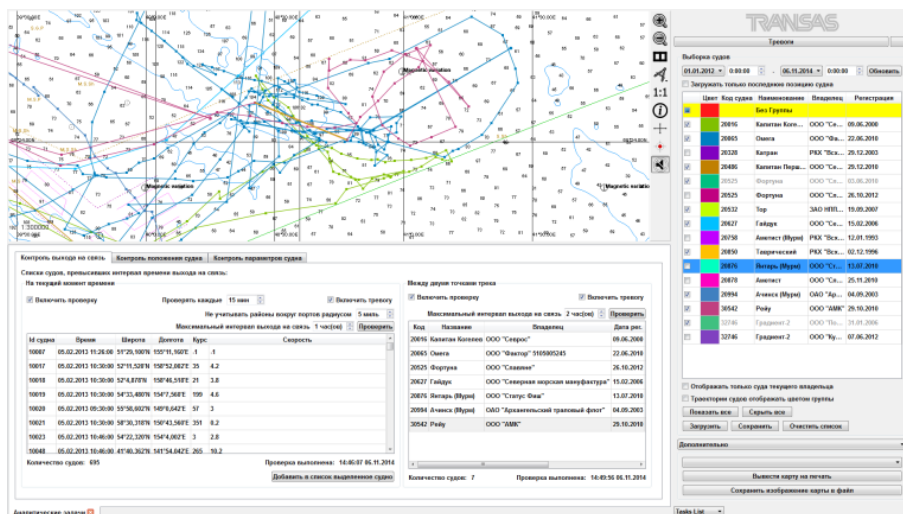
TRANSAS

Тревоги

Выборка судов

01.01.2012 0:00:00 - 06.11.2014 0:00:00 Обновить

Загружать только последнюю позицию судна

| Цвет | Код судна | Наименование | Владелец | Регистрация |
|---|---|---|---|---|
| | | Без Группы | | |
| | 20016 | Капитан Коле... | ООО "Се... | 09.06.2000 |
| | 20065 | Омега | ООО "Фа... | 22.06.2010 |
| | 20328 | Катран | РКХ "Вся... | 29.12.2003 |
| | 20486 | Капитан Пер... | ООО "Се... | 29.12.2010 |
| | 20505 | Фортуна | ООО "Се... | 26.10.2012 |
| | 20525 | Фортуна | ООО "Се... | 26.10.2012 |
| | 20532 | Тор | ЗАО НПП... | 19.09.2007 |
| | 20627 | Гайдук | ООО "Се... | 15.02.2006 |
| | 20758 | Аметист (Мурм) | РКХ "Вся... | 12.01.1993 |
| | 20850 | Таврический | РКХ "Вся... | 02.12.1996 |
| | 20876 | Янтарь (Мурм) | ООО "Ст... | 13.07.2010 |
| | 20878 | Аметист | ООО "Се... | 25.11.2010 |
| | 20994 | Ачиекс (Мурм) | ООО "Ар... | 04.09.2003 |
| | 30542 | Рейу | ООО "АМК" | 29.10.2010 |
| | 32746 | Градиент-2 | ООО "По... | 31.01.2006 |
| | 32746 | Градиент-2 | ООО "Ку... | 07.06.2012 |

Отображать только суда текущего владельца

Траектории судов отображать цветом группы

Показать все Скрыть все

Загрузить Сохранить Очистить список

Дополнительно

Вывести карту на печать

Сохранить изображение карты в файл

Magnetic variation

1:1

1:300000

Контроль выхода на связь | Контроль положения судна | Контроль параметров судна

Списки судов, превысивших интервал времени выхода на связь:

На текущий момент времени

Включить проверку Проверять каждые 15 мин Включить тревогу

Не учитывать районы вокруг портов радиусом 5 миль

Максимальный интервал выхода на связь 1 час(ов) Проверить

| Id судна | Время | Широта | Долгота | Курс | Скорость |
|---|---|---|---|---|---|
| 10007 | 05.02.2013 11:26:00 | 51°29,100'N | 155°11,160'E | -1 | -1 |
| 10017 | 05.02.2013 10:30:00 | 52°11,520'N | 158°52,082'E | 35 | 4.2 |
| 10018 | 05.02.2013 10:30:00 | 52°4,870'N | 158°46,510'E | 21 | 3.8 |
| 10019 | 05.02.2013 10:30:00 | 54°33,480'N | 154°7,560'E | 199 | 4.6 |
| 10020 | 05.02.2013 09:30:00 | 55°50,602'N | 145°0,642'E | 57 | 3 |
| 10021 | 05.02.2013 10:30:00 | 58°30,318'N | 150°43,560'E | 351 | 8.2 |
| 10023 | 05.02.2013 10:46:00 | 54°22,320'N | 154°4,002'E | 3 | 2.8 |
| 10048 | 05.02.2013 10:46:00 | 41°40,362'N | 141°54,042'E | 265 | 10.2 |

Количество судов: 695 Проверка выполнена: 14:46:07 06.11.2014

Добавить в список выделенное судно

Между двумя точками трека

Включить проверку Включить тревогу

Максимальный интервал выхода на связь 2 час(ов) Проверить

| Код | Название | Владелец | Дата рег. |
|---|---|---|---|
| 20016 | Капитан Колеев | ООО "Севрос" | 09.06.2000 |
| 20065 | Омега | ООО "Фактор" 5105005245 | 22.06.2010 |
| 20525 | Фортуна | ООО "Славяне" | 26.10.2012 |
| 20627 | Гайдук | ООО "Северная морская мануфактура" | 15.02.2006 |
| 20876 | Янтарь (Мурм) | ООО "Статус Фиш" | 13.07.2010 |
| 20994 | Ачиекс (Мурм) | ОАО "Архангельский траловый флот" | 04.09.2003 |
| 30542 | Рейу | ООО "АМК" | 29.10.2010 |

Количество судов: 7 Проверка выполнена: 14:49:56 06.11.2014

Аналитические задачи

Tasks List